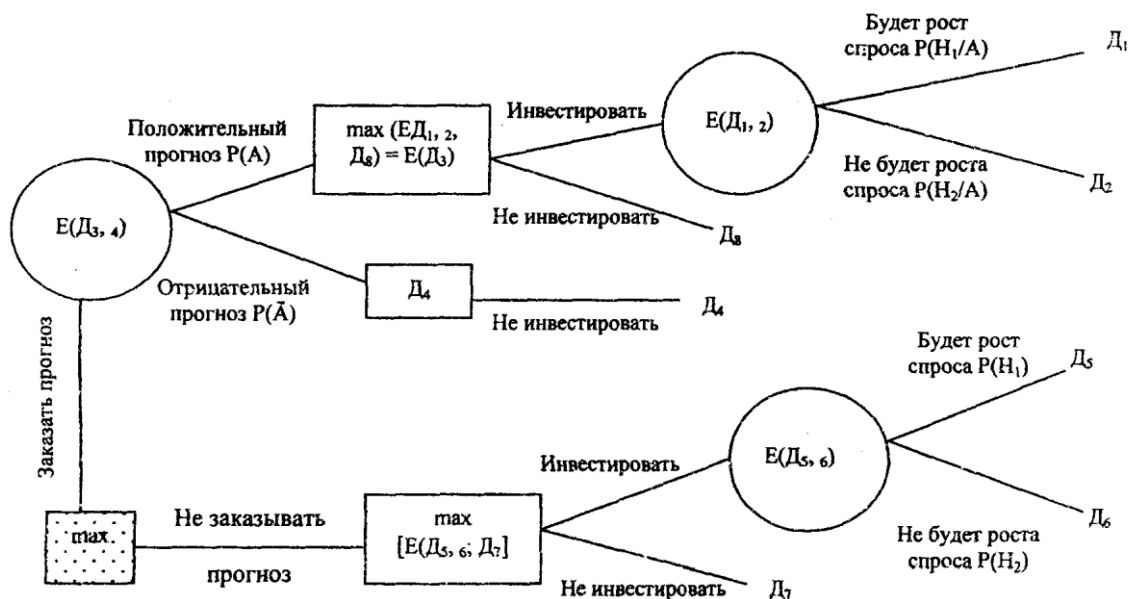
Будет рост спроса $P(H_1/A)$

$Д_1$

Инвестировать

$E(Д_{1,2})$

Положительный прогноз $P(A)$

max $(ЕД_{1,2},$ $Д_8) = E(Д_3)$

Не будет роста спроса $P(H_2/A)$

$Д_2$

$E(Д_{3,4})$

Не инвестировать

$Д_8$

Отрицательный прогноз $P(\bar{A})$

$Д_4$

Не инвестировать

$Д_4$

Заказать прогноз

Будет рост спроса $P(H_1)$

$Д_5$

Инвестировать

$E(Д_{5,6})$

max

Не заказывать прогноз

max $[E(Д_{5,6}; Д_7]$

Не будет роста спроса $P(H_2)$

$Д_6$

Не инвестировать

$Д_7$